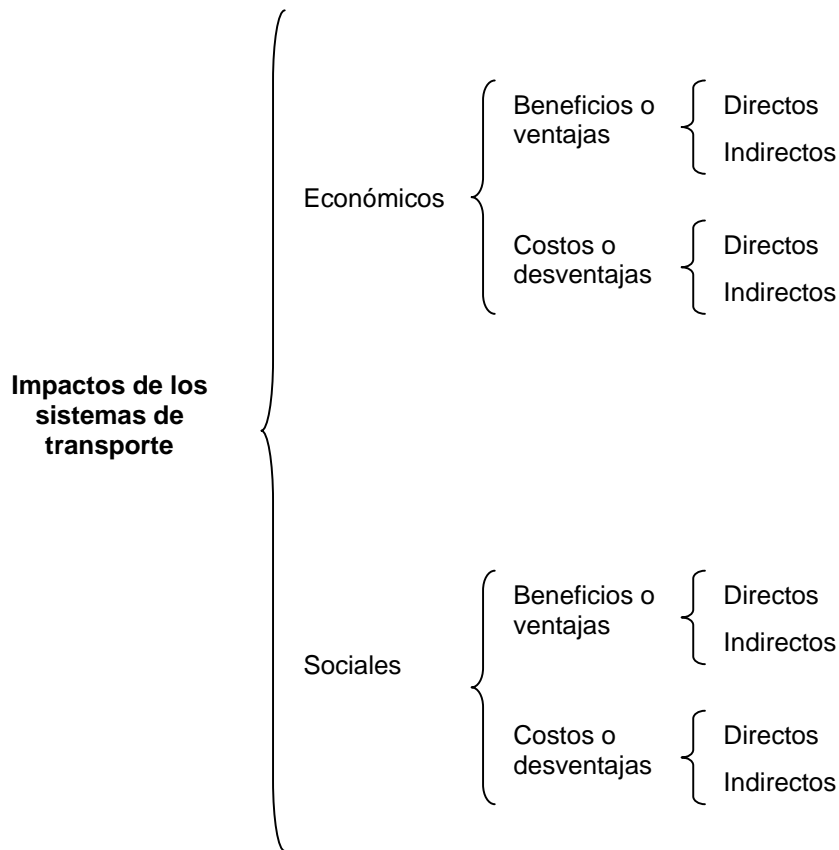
**Impactos de los sistemas de transporte**

Económicos

Beneficios o ventajas

Directos

Indirectos

Costos o desventajas

Directos

Indirectos

Sociales

Beneficios o ventajas

Directos

Indirectos

Costos o desventajas

Directos

Indirectos